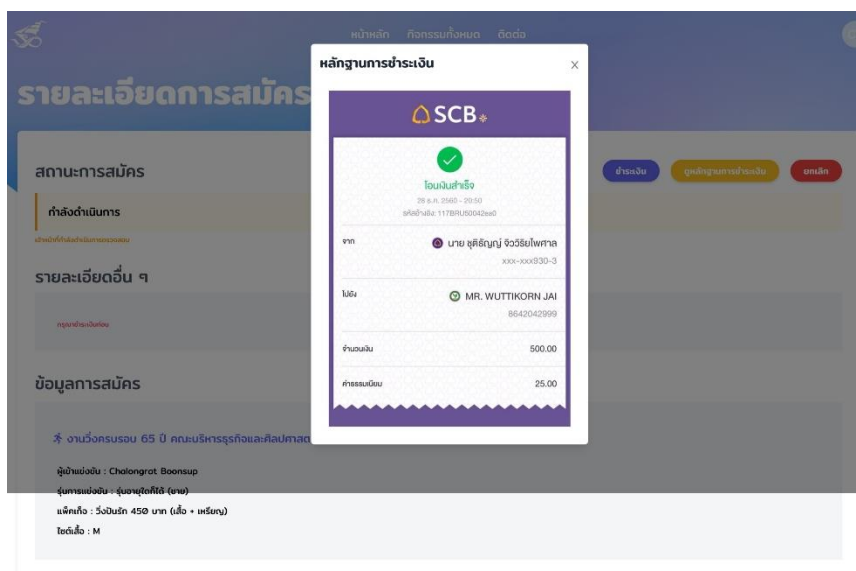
หน้าหลัก กิจกรรมทั้งหมด ติดต่อ

รายละเอียดการสมัคร

สถานะการสมัคร

ชำระเงิน ดูหลักฐานการชำระเงิน ยกเลิก

กำลังดำเนินการ

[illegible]

รายละเอียดอื่น ๆ

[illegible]

ข้อมูลการสมัคร

งานวิ่งครบรอบ 65 ปี คณะบริหารธุรกิจและศิลปศาสต

ผู้เข้าแข่งขัน : Chalongrot Boonsup
รุ่นการแข่งขัน : รุ่นอายุใดก็ได้ (ชาย)
แพ็คเก็จ : วิ่งปันรัก 450 บาท (เสื้อ + เหรียญ)
ไซต์เสื้อ : M

หลักฐานการชำระเงิน

×

SCB

โอนเงินสำเร็จ
28 ธ.ค. 2560 - 20:50
รหัสอ้างอิง: 117BRU50042ea0

จาก
นาย ชุติธัญญ์ จิววิริยไพศาล
xxx-xxx930-3

ไปยัง
MR. WUTTIKORN JAI
8642042999

จำนวนเงิน
500.00

ค่าธรรมเนียม
25.00